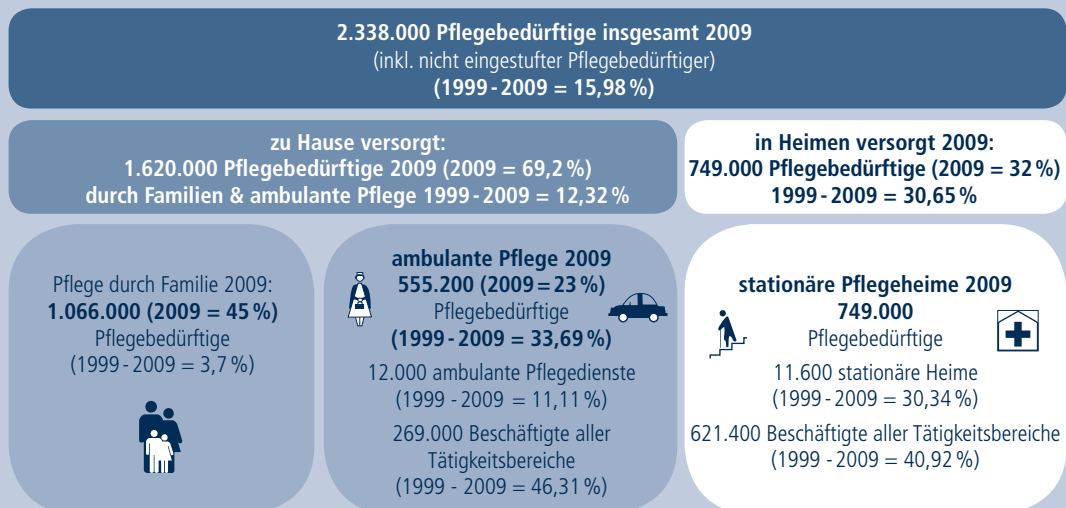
**2.338.000 Pflegebedürftige insgesamt 2009**
(inkl. nicht eingestufter Pflegebedürftiger)
**(1999 - 2009 = 15,98 %)**

**zu Hause versorgt:**
**1.620.000 Pflegebedürftige 2009 (2009 = 69,2 %)**
**durch Familien & ambulante Pflege 1999 - 2009 = 12,32 %**

**in Heimen versorgt 2009:**
**749.000 Pflegebedürftige (2009 = 32 %)**
**1999 - 2009 = 30,65 %**

Pflege durch Familie 2009:
**1.066.000 (2009 = 45 %)**
Pflegebedürftige
(1999 - 2009 = 3,7 %)

**ambulante Pflege 2009**
**555.200 (2009 = 23 %)**
Pflegebedürftige
**(1999 - 2009 = 33,69 %)**
12.000 ambulante Pflegedienste
(1999 - 2009 = 11,11 %)
269.000 Beschäftigte aller Tätigkeitsbereiche
(1999 - 2009 = 46,31 %)

**stationäre Pflegeheime 2009**
**749.000**
Pflegebedürftige
11.600 stationäre Heime
(1999 - 2009 = 30,34 %)
621.400 Beschäftigte aller Tätigkeitsbereiche
(1999 - 2009 = 40,92 %)